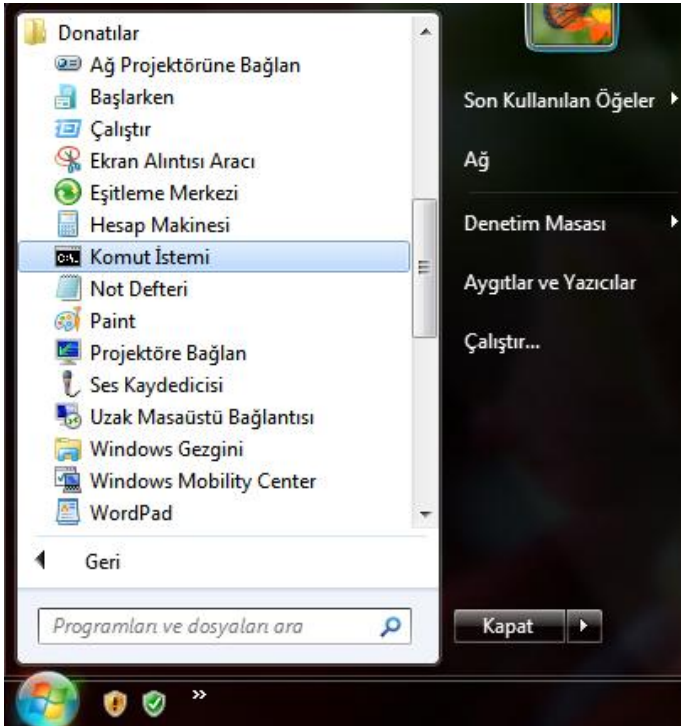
Donatılar
Ağ Projektörüne Bağlan
Başlarken
Çalıştır
Ekran Alıntısı Aracı
Eşitleme Merkezi
Hesap Makinesi
Komut İstemi
Not Defteri
Paint
Projektöre Bağlan
Ses Kaydedicisi
Uzak Masaüstü Bağlantısı
Windows Gezgini
Windows Mobility Center
WordPad

Geri

Programları ve dosyaları ara

Son Kullanılan Öğeler
Ağ
Denetim Masası
Aygıtlar ve Yazıcılar
Çalıştır...

Kapat